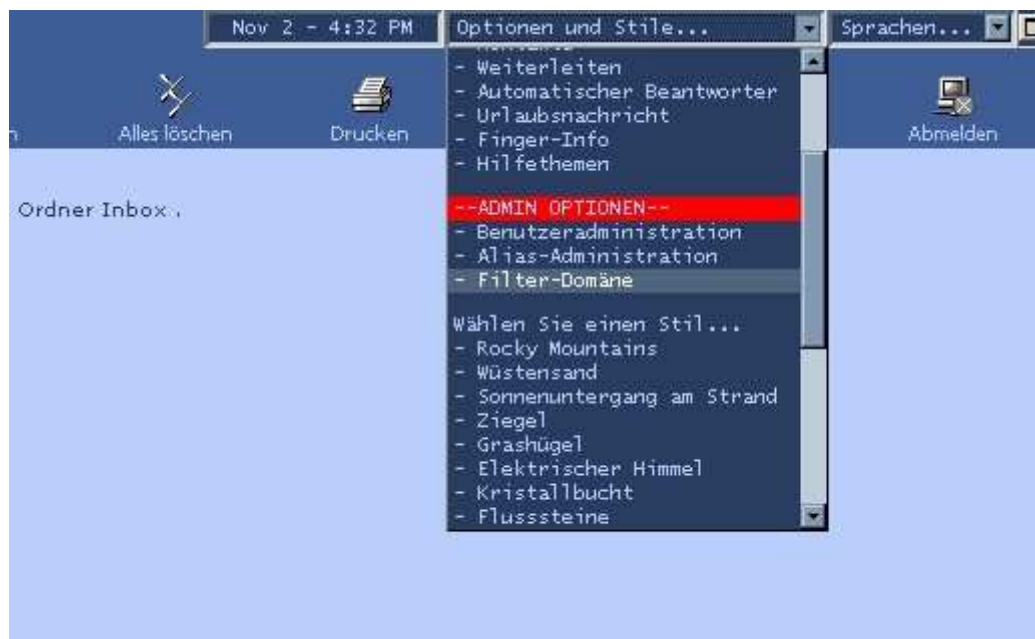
Nov 2 - 4:32 PM

Optionen und Stile...

Sprachen...

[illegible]

- Weiterleiten
- Automatischer Beantworter
- Urlaubsnachricht
- Finger-Info
- Hilfethemen

--ADMIN OPTIONEN--
- Benutzeradministration
- Alias-Administration
- Filter-Domäne

Wählen Sie einen Stil...
- Rocky Mountains
- Wüstensand
- Sonnenuntergang am Strand
- Ziegel
- Grashügel
- Elektrischer Himmel
- Kristallbucht
- Flusssteine

n

Alles löschen

Drucken

Abmelden

Ordner Inbox .